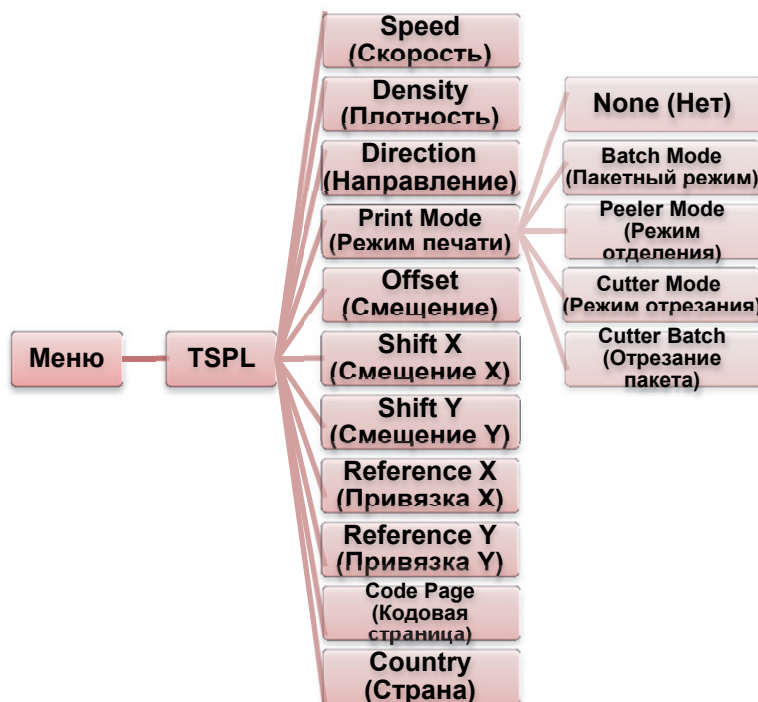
Меню

TSPL

Speed (Скорость)

Density (Плотность)

Direction (Направление)

Print Mode (Режим печати)

Offset (Смещение)

Shift X (Смещение X)

Shift Y (Смещение Y)

Reference X (Привязка X)

Reference Y (Привязка Y)

Code Page (Кодовая страница)

Country (Страна)

None (Нет)

Batch Mode (Пакетный режим)

Peeler Mode (Режим отделения)

Cutter Mode (Режим отрезания)

Cutter Batch (Отрезание пакета)